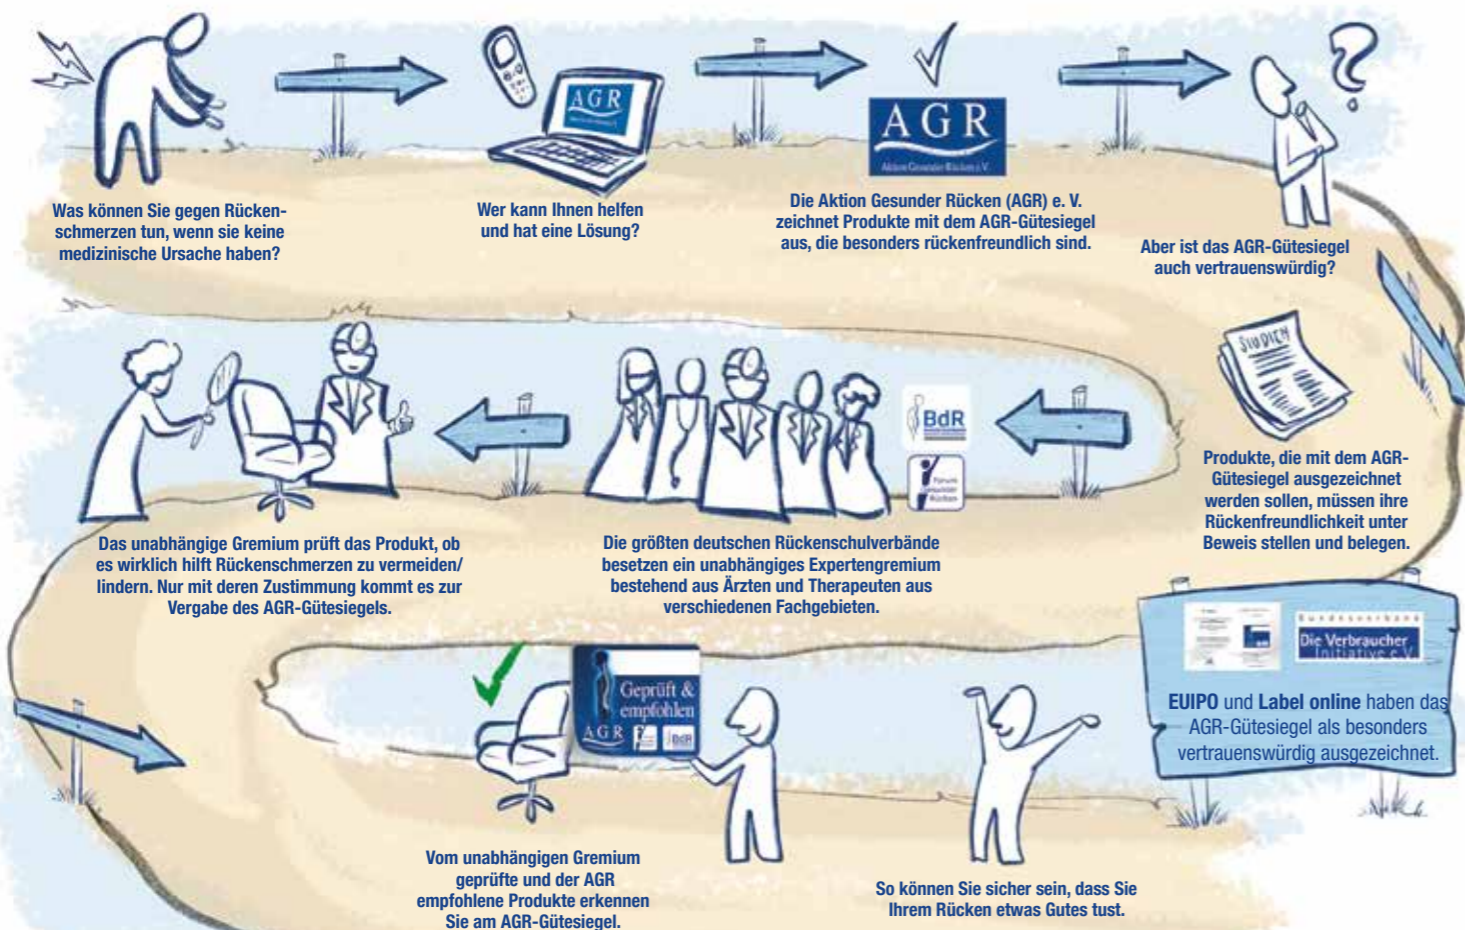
Was können Sie gegen Rückenschmerzen tun, wenn sie keine medizinische Ursache haben?

AGR

Wer kann Ihnen helfen und hat eine Lösung?

AGR
Aktion Gesunder Rücken e.V.

Die Aktion Gesunder Rücken (AGR) e. V. zeichnet Produkte mit dem AGR-Gütesiegel aus, die besonders rückenfreundlich sind.

Aber ist das AGR-Gütesiegel auch vertrauenswürdig?

STUDIEN

Produkte, die mit dem AGR-Gütesiegel ausgezeichnet werden sollen, müssen ihre Rückenfreundlichkeit unter Beweis stellen und belegen.

BdR

Forum Gesunder Rücken

Die größten deutschen Rückenschulverbände besetzen ein unabhängiges Expertengremium bestehend aus Ärzten und Therapeuten aus verschiedenen Fachgebieten.

Das unabhängige Gremium prüft das Produkt, ob es wirklich hilft Rückenschmerzen zu vermeiden/lindern. Nur mit deren Zustimmung kommt es zur Vergabe des AGR-Gütesiegels.

Bundesverband
Die Verbraucher Initiative e.V.

EUIPO und Label online haben das AGR-Gütesiegel als besonders vertrauenswürdig ausgezeichnet.

Geprüft & empfohlen
AGR
BdR

Vom unabhängigen Gremium geprüfte und der AGR empfohlene Produkte erkennen Sie am AGR-Gütesiegel.

So können Sie sicher sein, dass Sie Ihrem Rücken etwas Gutes tust.